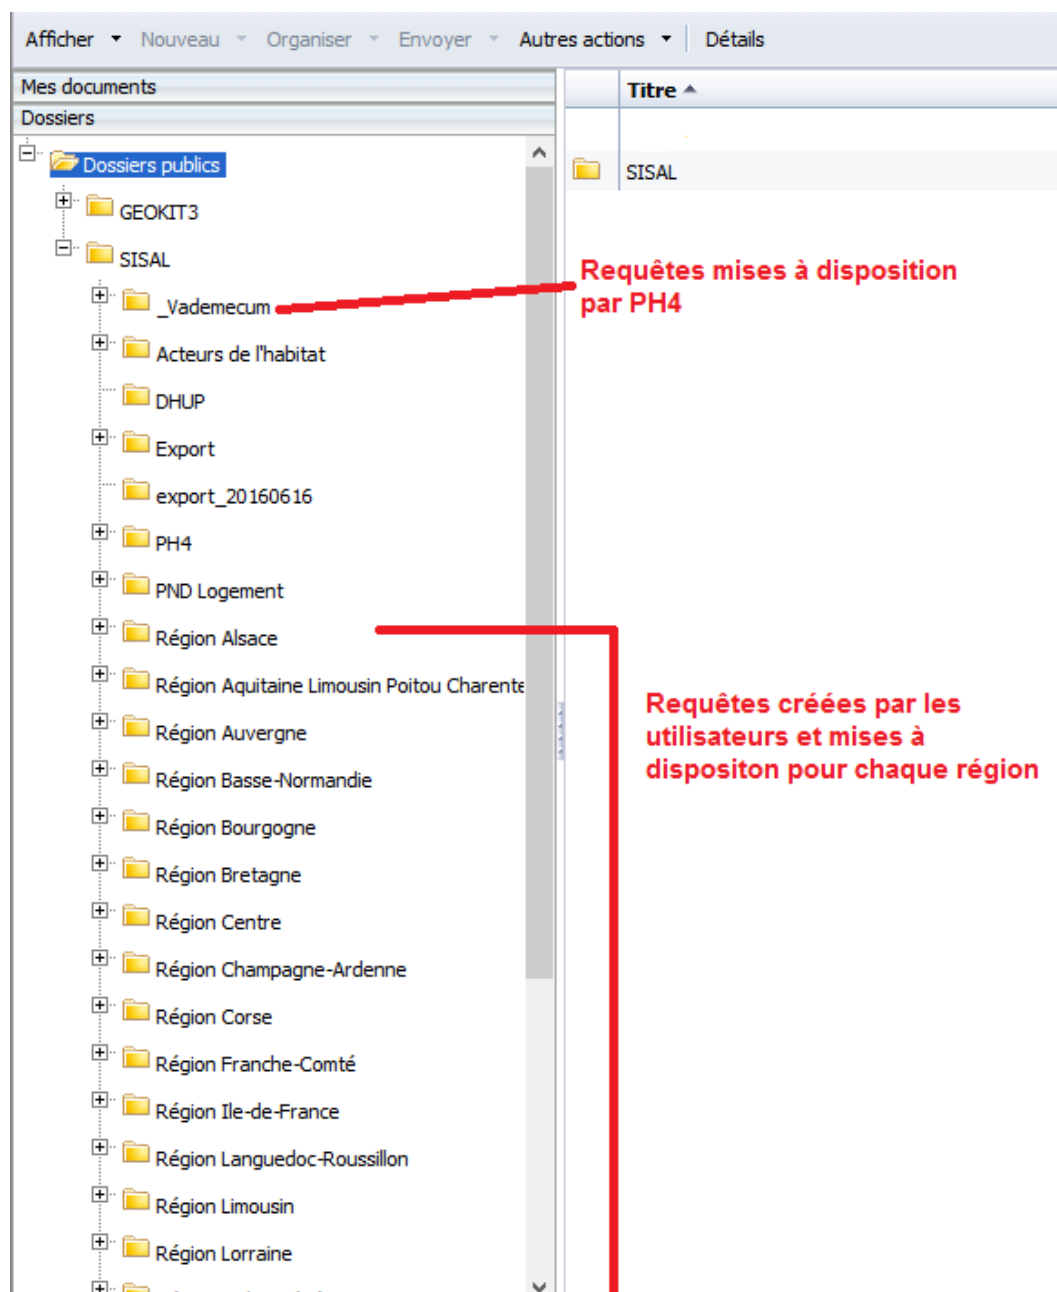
Afficher ▾ Nouveau ▾ Organiser ▾ Envoyer ▾ Autres actions ▾ Détails

Mes documents

Dossiers

Dossiers publics

GEOKIT3

SISAL

_Vademecum

Acteurs de l'habitat

DHUP

Export

export_20160616

PH4

PND Logement

Région Alsace

Région Aquitaine Limousin Poitou Charente

Région Auvergne

Région Basse-Normandie

Région Bourgogne

Région Bretagne

Région Centre

Région Champagne-Ardenne

Région Corse

Région Franche-Comté

Région Ile-de-France

Région Languedoc-Roussillon

Région Limousin

Région Lorraine

Titre ▲

SISAL

Requêtes mises à disposition par PH4

Requêtes créées par les utilisateurs et mises à dispositon pour chaque région